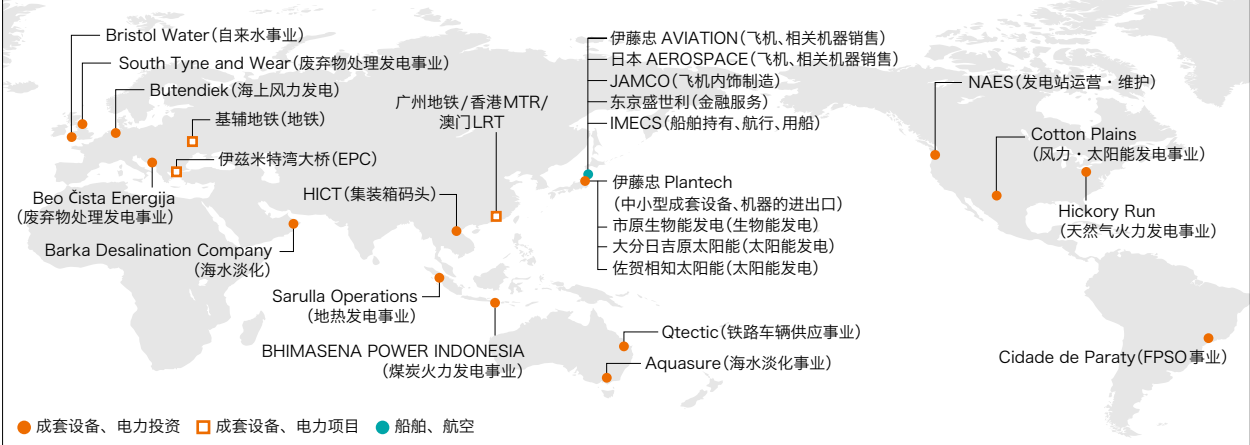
Bristol Water（自来水事业）
South Tyne and Wear（废弃物处理发电事业）
Butendiek（海上风力发电）
基辅地铁（地铁）
伊兹米特湾大桥（EPC）
Beo Čista Energija
（废弃物处理发电事业）
Barka Desalination Company
（海水淡化）
广州地铁 / 香港MTR/
澳门LRT
HICT（集装箱码头）
Sarulla Operations
（地热发电事业）
BHIMASENA POWER INDONESIA
（煤炭火力发电事业）
伊藤忠 AVIATION（飞机、相关机器销售）
日本 AEROSPACE（飞机、相关机器销售）
JAMCO（飞机内饰制造）
东京盛世利（金融服务）
IMECS（船舶持有、航行、用船）
伊藤忠 Plantech
（中小型成套设备、机器的进出口）
市原生物能发电（生物能发电）
大分日吉原太阳能（太阳能发电）
佐贺相知太阳能（太阳能发电）
Qtectic（铁路车辆供应事业）
Aquasure（海水淡化事业）
NAES（发电站运营・维护）
Cotton Plains
（风力・太阳能发电事业）
Hickory Run
（天然气火力发电事业）
Cidade de Paraty（FPSO事业）
成套设备、电力投资
成套设备、电力项目
船舶、航空